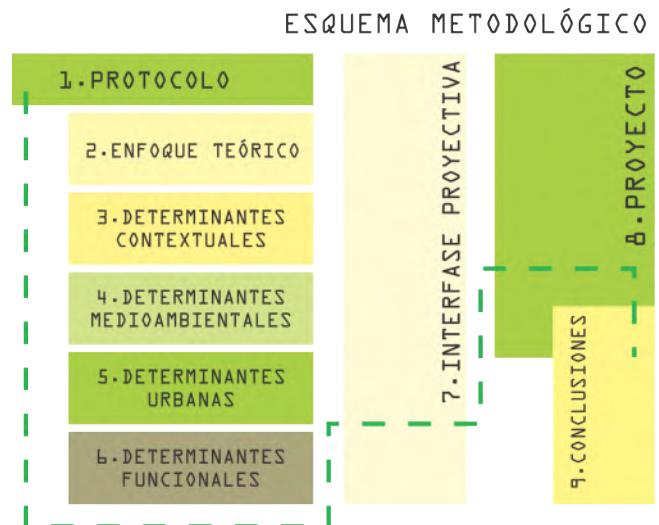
ESQUEMA METODOLÓGICO

1. PROTOCOLO

2. ENFOQUE TEÓRICO

3. DETERMINANTES CONTEXTUALES

4. DETERMINANTES MEDIOAMBIENTALES

5. DETERMINANTES URBANAS

6. DETERMINANTES FUNCIONALES

7. INTERFASE PROYECTIVA

8. PROYECTO

9. CONCLUSIONES